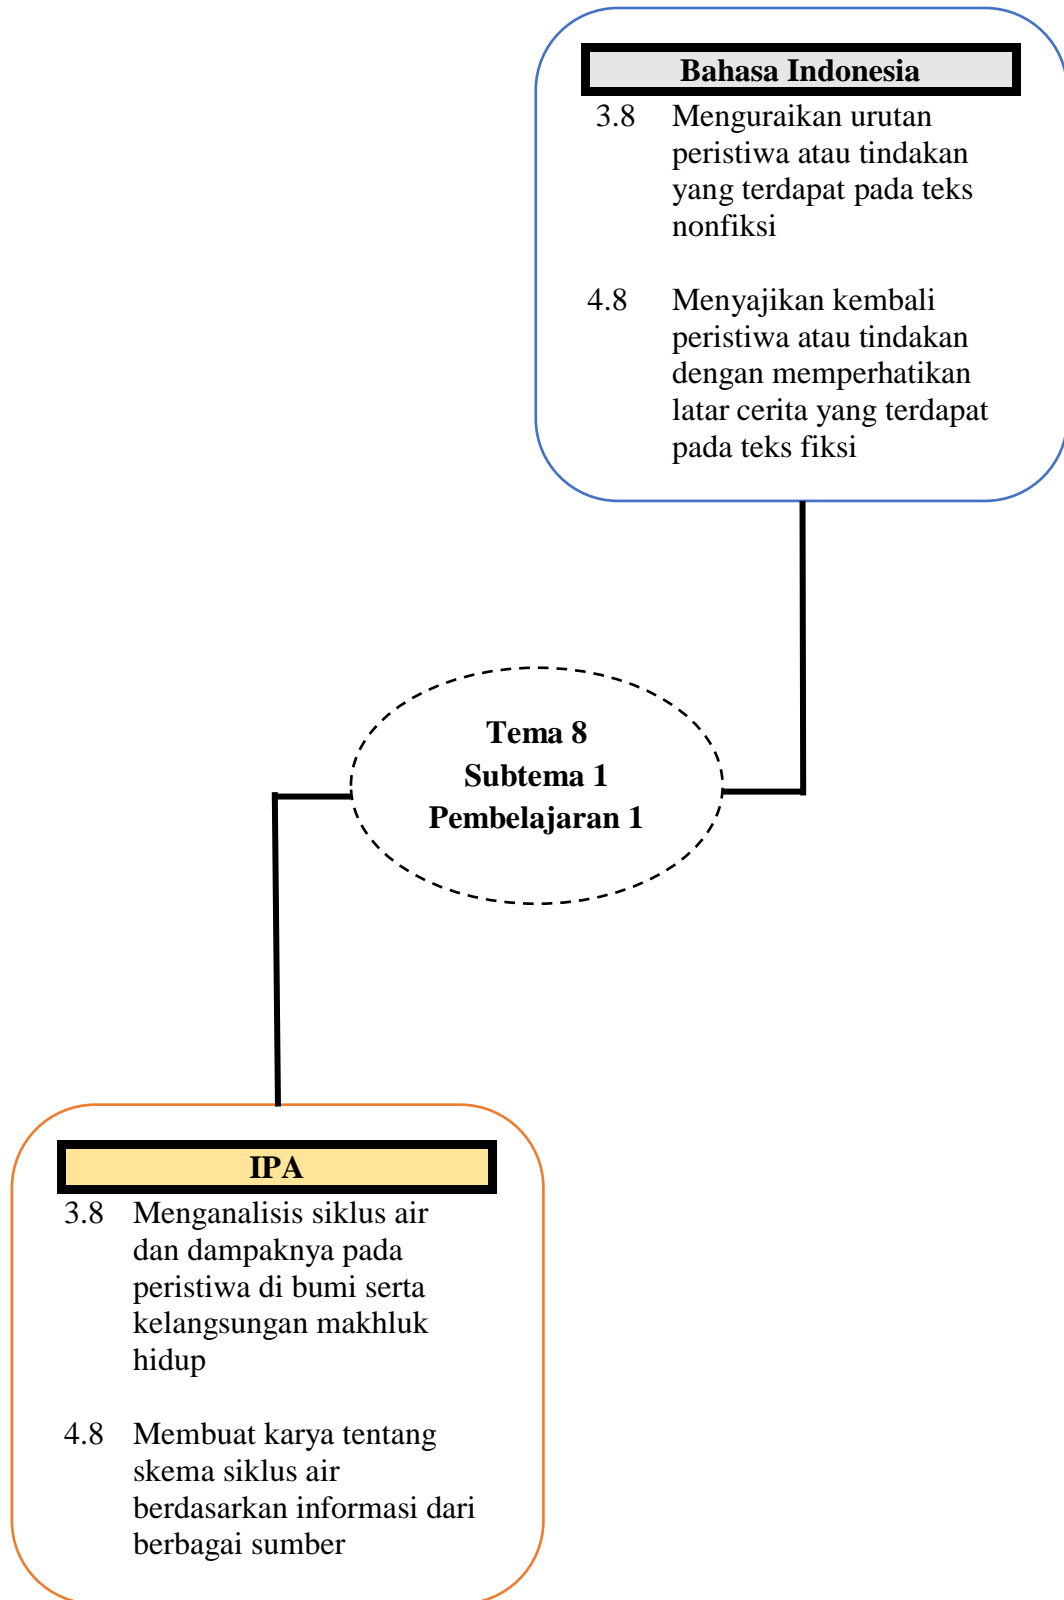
Bahasa Indonesia

3.8 Menguraikan urutan peristiwa atau tindakan yang terdapat pada teks nonfiksi

4.8 Menyajikan kembali peristiwa atau tindakan dengan memperhatikan latar cerita yang terdapat pada teks fiksi

Tema 8
Subtema 1
Pembelajaran 1

IPA

3.8 Menganalisis siklus air dan dampaknya pada peristiwa di bumi serta kelangsungan makhluk hidup

4.8 Membuat karya tentang skema siklus air berdasarkan informasi dari berbagai sumber